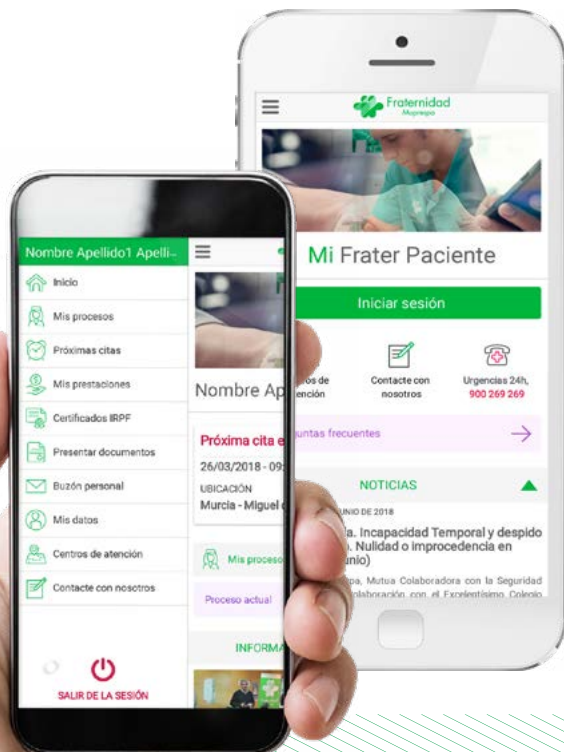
Fraternidad
Muprespa

Mi Frater Paciente

Iniciar sesión

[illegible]s de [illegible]ención

Contacte con nosotros

Urgencias 24h,
900 269 269

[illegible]untas frecuentes

NOTICIAS

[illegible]NIO DE 2018

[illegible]a. Incapacidad Temporal y despido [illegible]. Nulidad o improcedencia en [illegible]unio)

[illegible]pa, Mutua Colaboradora con la Seguridad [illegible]olaboración con el Excelentísimo Colegio

Nombre Apellido1 Apelli...

Inicio
Mis procesos
Próximas citas
Mis prestaciones
Certificados IRPF
Presentar documentos
Buzón personal
Mis datos
Centros de atención
Contacte con nosotros

SALIR DE LA SESIÓN

Nombre Ap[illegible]

Próxima cita e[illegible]
26/03/2018 - 09:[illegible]
UBICACIÓN
Murcia - Miguel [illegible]

Mis proceso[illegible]

Proceso actual

INFORMA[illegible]